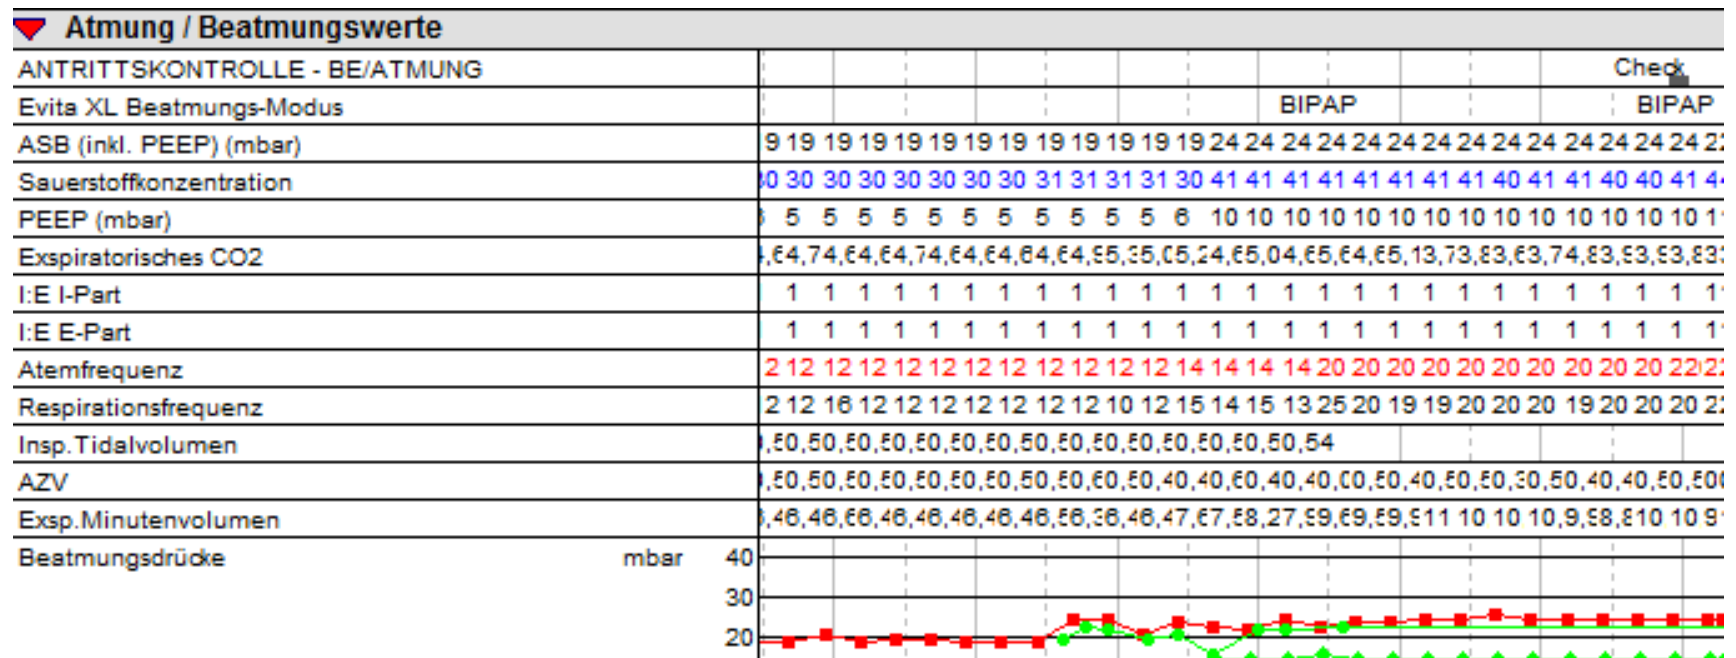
Atmung / Beatmungswerte

| | |
|---|---|
| ANTRITTSKONTROLLE - BE/ATMUNG | Check |
| Evita XL Beatmungs-Modus | BIPAP BIPAP |
| ASB (inkl. PEEP) (mbar) | 9 19 19 19 19 19 19 19 19 19 19 19 19 19 24 24 24 24 24 24 24 24 24 24 24 24 24 24 2 |
| Sauerstoffkonzentration | 0 30 30 30 30 30 30 30 31 31 31 31 30 41 41 41 41 41 41 41 41 40 41 41 40 40 41 4 |
| PEEP (mbar) | 5 5 5 5 5 5 5 5 5 5 5 6 10 10 10 10 10 10 10 10 10 10 10 10 10 10 1 |
| Exspiratorisches CO2 | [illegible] |
| I:E I-Part | 1 1 1 1 1 1 1 1 1 1 1 1 1 1 1 1 1 1 1 1 1 1 1 1 1 1 1 |
| I:E E-Part | 1 1 1 1 1 1 1 1 1 1 1 1 1 1 1 1 1 1 1 1 1 1 1 1 1 1 1 |
| Atemfrequenz | 2 12 12 12 12 12 12 12 12 12 12 12 14 14 14 14 20 20 20 20 20 20 20 20 20 20 22 2 |
| Respirationsfrequenz | 2 12 16 12 12 12 12 12 12 12 10 12 15 14 15 13 25 20 19 19 20 20 20 19 20 20 20 2 |
| Insp.Tidalvolumen | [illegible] |
| AZV | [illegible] |
| Exsp.Minutenvolumen | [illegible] 11 10 10 10,9 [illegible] 10 10 9 |
| Beatmungsdrücke mbar | 40 30 20 |